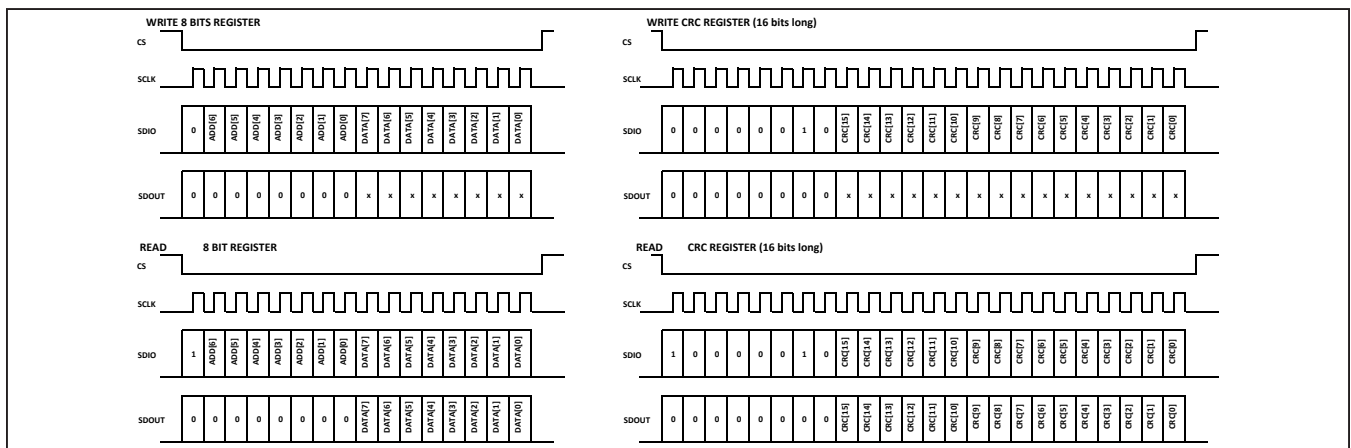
WRITE 8 BITS REGISTER

CS

SCLK

SDIO 0 ADD[6] ADD[5] ADD[4] ADD[3] ADD[2] ADD[1] ADD[0] DATA[7] DATA[6] DATA[5] DATA[4] DATA[3] DATA[2] DATA[1] DATA[0]

SDOUT 0 0 0 0 0 0 0 0 x x x x x x x x

WRITE CRC REGISTER (16 bits long)

CS

SCLK

SDIO 0 0 0 0 0 0 1 0 CRC[15] CRC[14] CRC[13] CRC[12] CRC[11] CRC[10] CRC[9] CRC[8] CRC[7] CRC[6] CRC[5] CRC[4] CRC[3] CRC[2] CRC[1] CRC[0]

SDOUT 0 0 0 0 0 0 0 0 x x x x x x x x x x x x x x x x

READ 8 BIT REGISTER

CS

SCLK

SDIO 1 ADD[6] ADD[5] ADD[4] ADD[3] ADD[2] ADD[1] ADD[0] DATA[7] DATA[6] DATA[5] DATA[4] DATA[3] DATA[2] DATA[1] DATA[0]

SDOUT 0 0 0 0 0 0 0 0 DATA[7] DATA[6] DATA[5] DATA[4] DATA[3] DATA[2] DATA[1] DATA[0]

READ CRC REGISTER (16 bits long)

CS

SCLK

SDIO 1 0 0 0 0 0 1 0 CRC[15] CRC[14] CRC[13] CRC[12] CRC[11] CRC[10] CRC[9] CRC[8] CRC[7] CRC[6] CRC[5] CRC[4] CRC[3] CRC[2] CRC[1] CRC[0]

SDOUT 0 0 0 0 0 0 0 0 CRC[15] CRC[14] CRC[13] CRC[12] CRC[11] CRC[10] CRC[9] CRC[8] CRC[7] CRC[6] CRC[5] CRC[4] CRC[3] CRC[2] CRC[1] CRC[0]